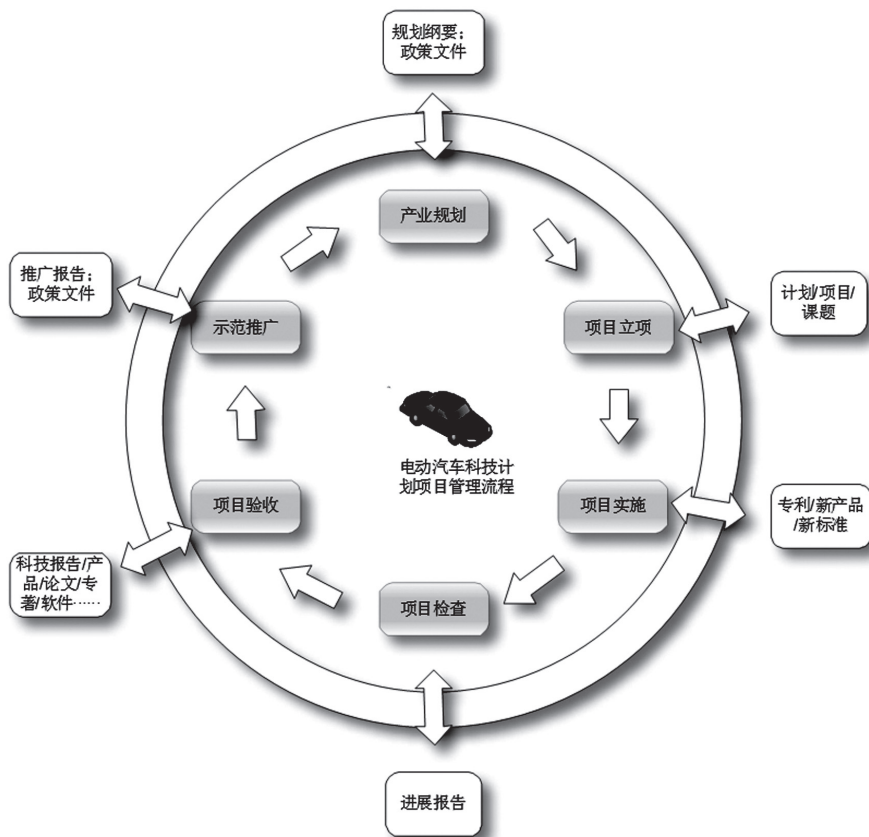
规划纲要：
政策文件

产业规划

推广报告：
政策文件

示范推广

项目立项

计划/项目/
课题

电动汽车科技计划项目管理流程

项目验收

项目实施

专利/新产品
/新标准

科技报告/产品/论文/专著/软件……

项目检查

进展报告